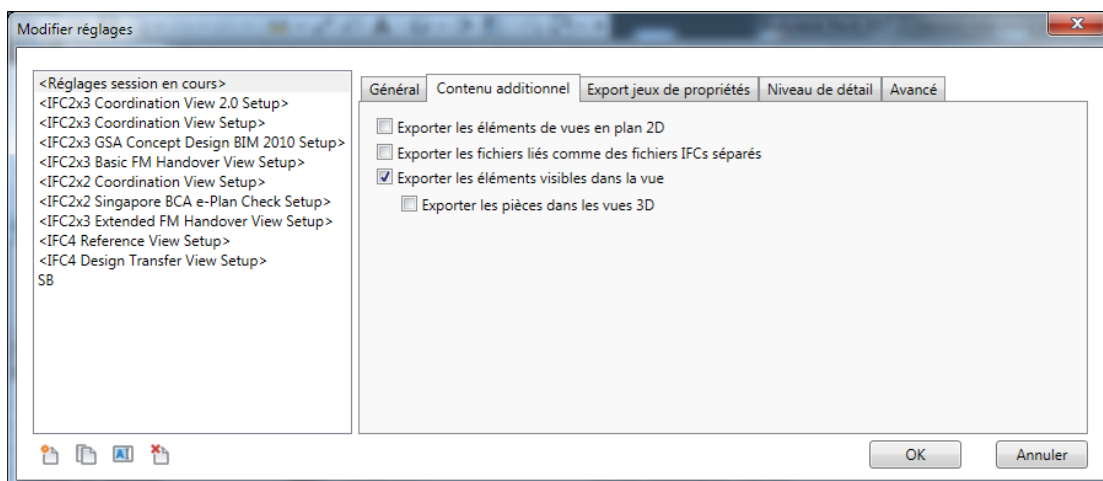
Modifier réglages

<Réglages session en cours>
<IFC2x3 Coordination View 2.0 Setup>
<IFC2x3 Coordination View Setup>
<IFC2x3 GSA Concept Design BIM 2010 Setup>
<IFC2x3 Basic FM Handover View Setup>
<IFC2x2 Coordination View Setup>
<IFC2x2 Singapore BCA e-Plan Check Setup>
<IFC2x3 Extended FM Handover View Setup>
<IFC4 Reference View Setup>
<IFC4 Design Transfer View Setup>
SB

Général | Contenu additionnel | Export jeux de propriétés | Niveau de détail | Avancé

Exporter les éléments de vues en plan 2D
Exporter les fichiers liés comme des fichiers IFCs séparés
Exporter les éléments visibles dans la vue
Exporter les pièces dans les vues 3D

OK
Annuler